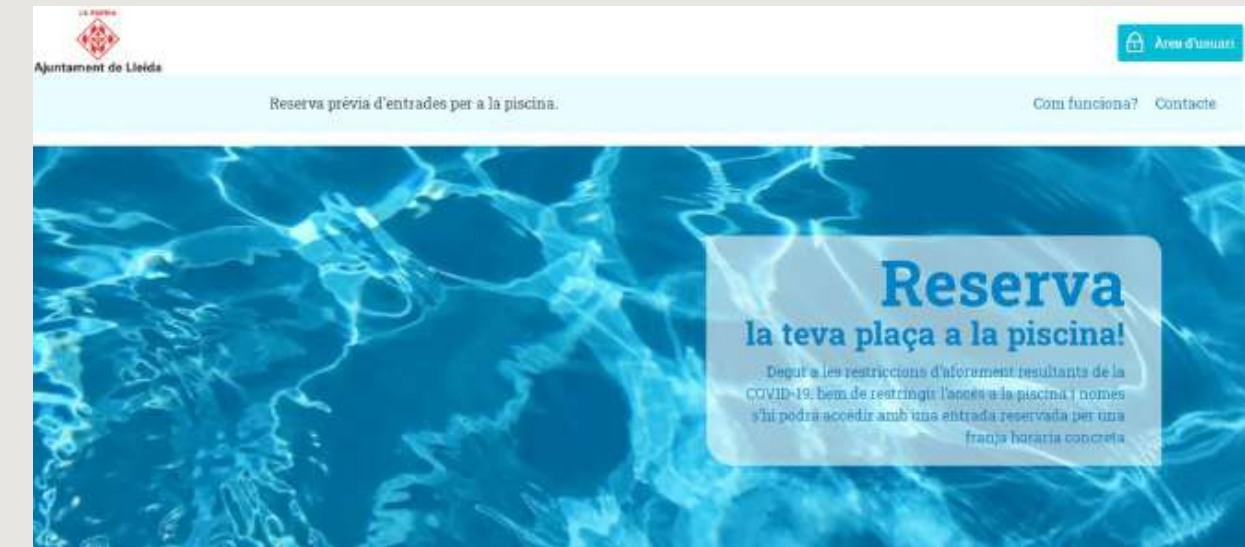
La Paeria

Ajuntament de Lleida

Àrea d'usuari

Reserva prèvia d'entrades per a la piscina.

Com funciona? Contacte

Reserva
la teva plaça a la piscina!

Degut a les restriccions d'aforament resultants de la COVID-19, hem de restringir l'accés a la piscina i només s'hi podrà accedir amb una entrada reservada per una franja horària concreta